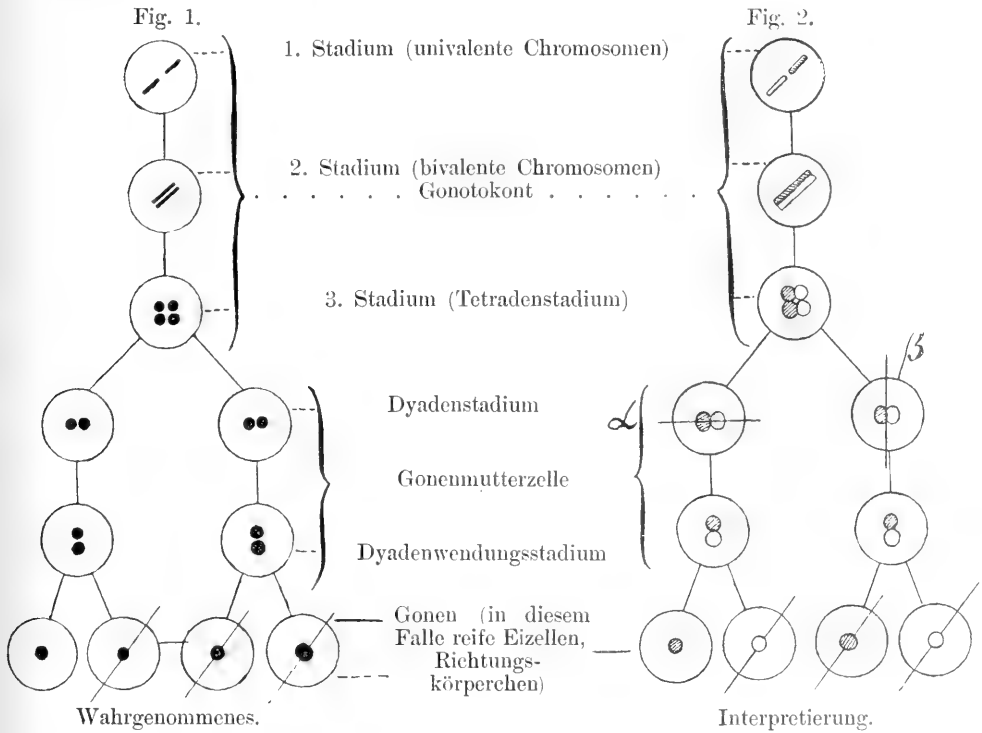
Fig. 1.

Fig. 2.

1. Stadium (univalente Chromosomen)

2. Stadium (bivalente Chromosomen) Gonotokont

3. Stadium (Tetradenstadium)

$\beta$

$\alpha$

Dyadenstadium

Gonenmutterzelle

Dyadenwendungsstadium

Gonen (in diesem Falle reife Eizellen, Richtungskörperchen)

Wahrgenommenes.

Interpretierung.